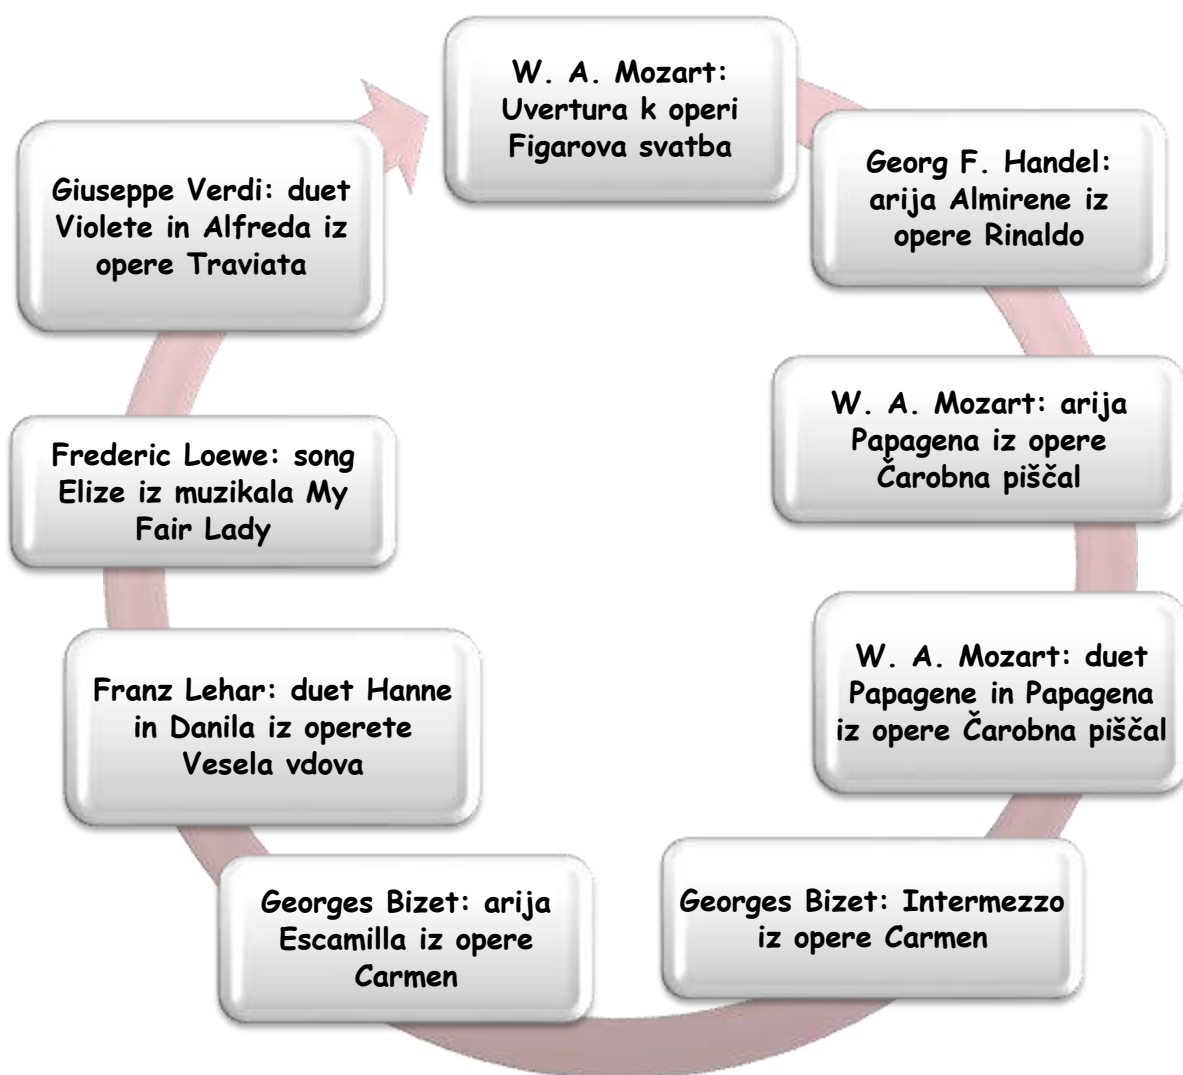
W. A. Mozart: Uvertura k operi Figarova svatba

Georg F. Handel: arija Almirene iz opere Rinaldo

W. A. Mozart: arija Papagena iz opere Čarobna piščal

W. A. Mozart: duet Papagene in Papagena iz opere Čarobna piščal

Georges Bizet: Intermezzo iz opere Carmen

Georges Bizet: arija Escamilla iz opere Carmen

Franz Lehar: duet Hanne in Danila iz operete Vesela vdova

Frederic Loewe: song Elize iz muzikala My Fair Lady

Giuseppe Verdi: duet Violete in Alfreda iz opere Traviata